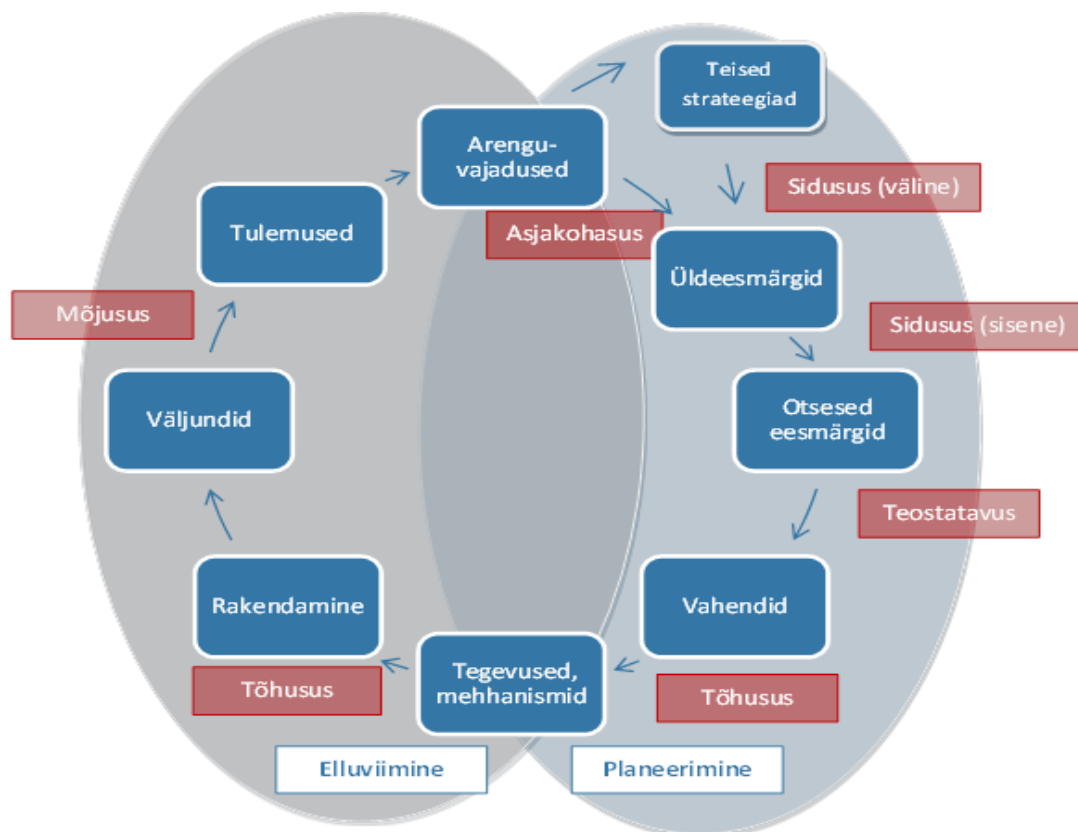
Teised strateegiad

Arengu-vajadused

Sidusus (väline)

Tulemused

Asjakohasus

Üldeesmärgid

Mõjusus

Sidusus (sisene)

Väljundid

Otsesed eesmärgid

Teostatavus

Rakendamine

Vahendid

Tegevused, mehhanismid

Tõhusus

Tõhusus

Elluviimine

Planeerimine